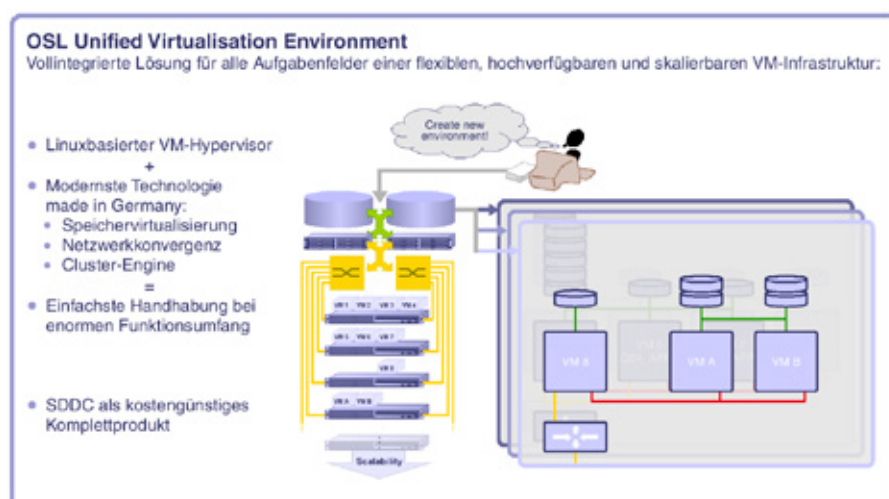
OSL Unified Virtualisation Environment
Vollintegrierte Lösung für alle Aufgabenfelder einer flexiblen, hochverfügbaren und skalierbaren VM-Infrastruktur:

- Linuxbasierter VM-Hypervisor
+
- Modernste Technologie made in Germany:
  - Speichervirtualisierung
  - Netzwerkkonvergenz
  - Cluster-Engine
=
- Einfachste Handhabung bei enormen Funktionsumfang

- SDDC als kostengünstiges Komplettprodukt

Create new environment!

VM 1 VM 2 VM 3 VM 4
VM 5 VM 6 VM 7
VM 8
VM A VM B

Scalability

VM X
VM A
VM B